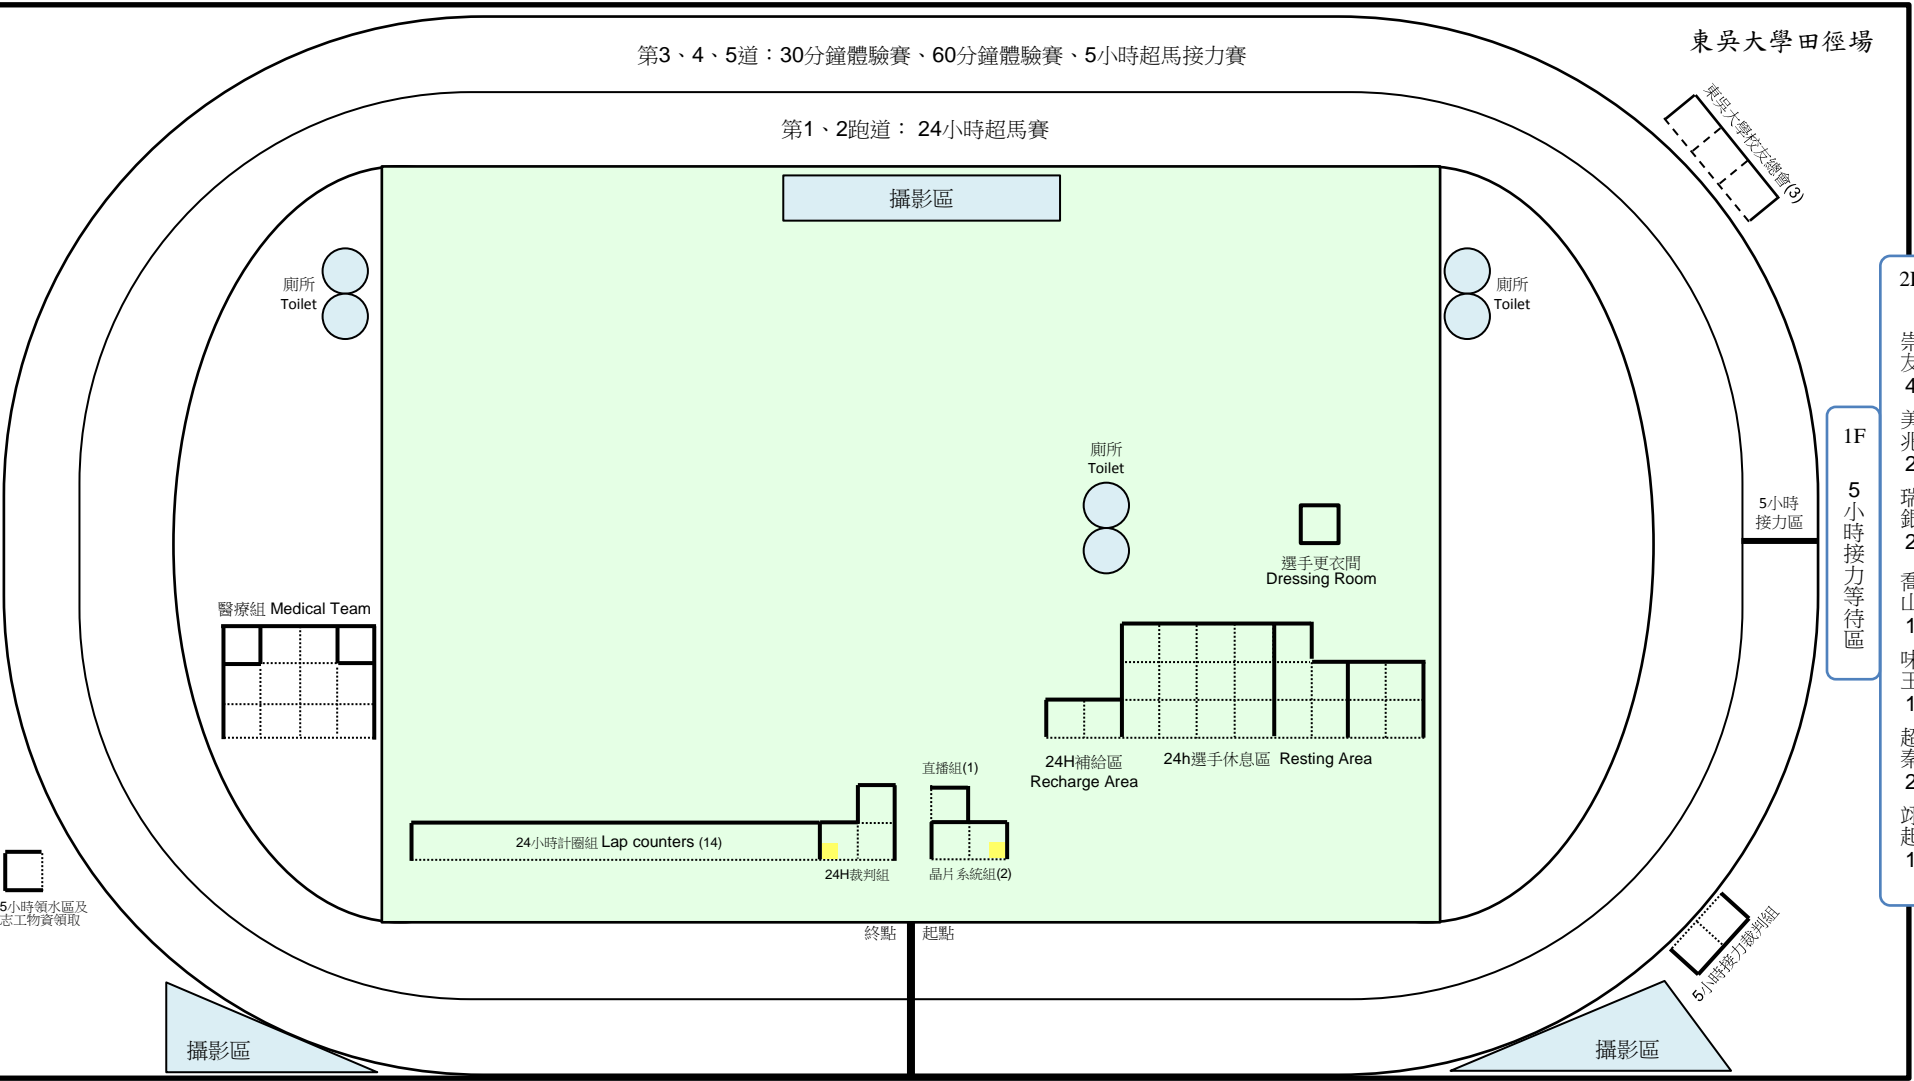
東吳大學田徑場

第3、4、5道：30分鐘體驗賽、60分鐘體驗賽、5小時超馬接力賽

第1、2跑道： 24小時超馬賽

攝影區

東吳大學校友總會(3)

廁所
Toilet

廁所
Toilet

2F
崇
友
4
美
兆
2
瑞
鈞
2
香
山
1
味
王
1
超
秦
2
�football
超
1

1F
5小時接力等待區

5小時
接力區

廁所
Toilet

選手更衣間
Dressing Room

醫療組 Medical Team

24H補給區
Recharge Area

24h選手休息區 Resting Area

直播組(1)

24小時計圈組 Lap counters (14)

24H裁判組

晶片 系統組(2)

5小時領水區及
志工物資領取

終點

起點

5小時接力裁判組

攝影區

攝影區